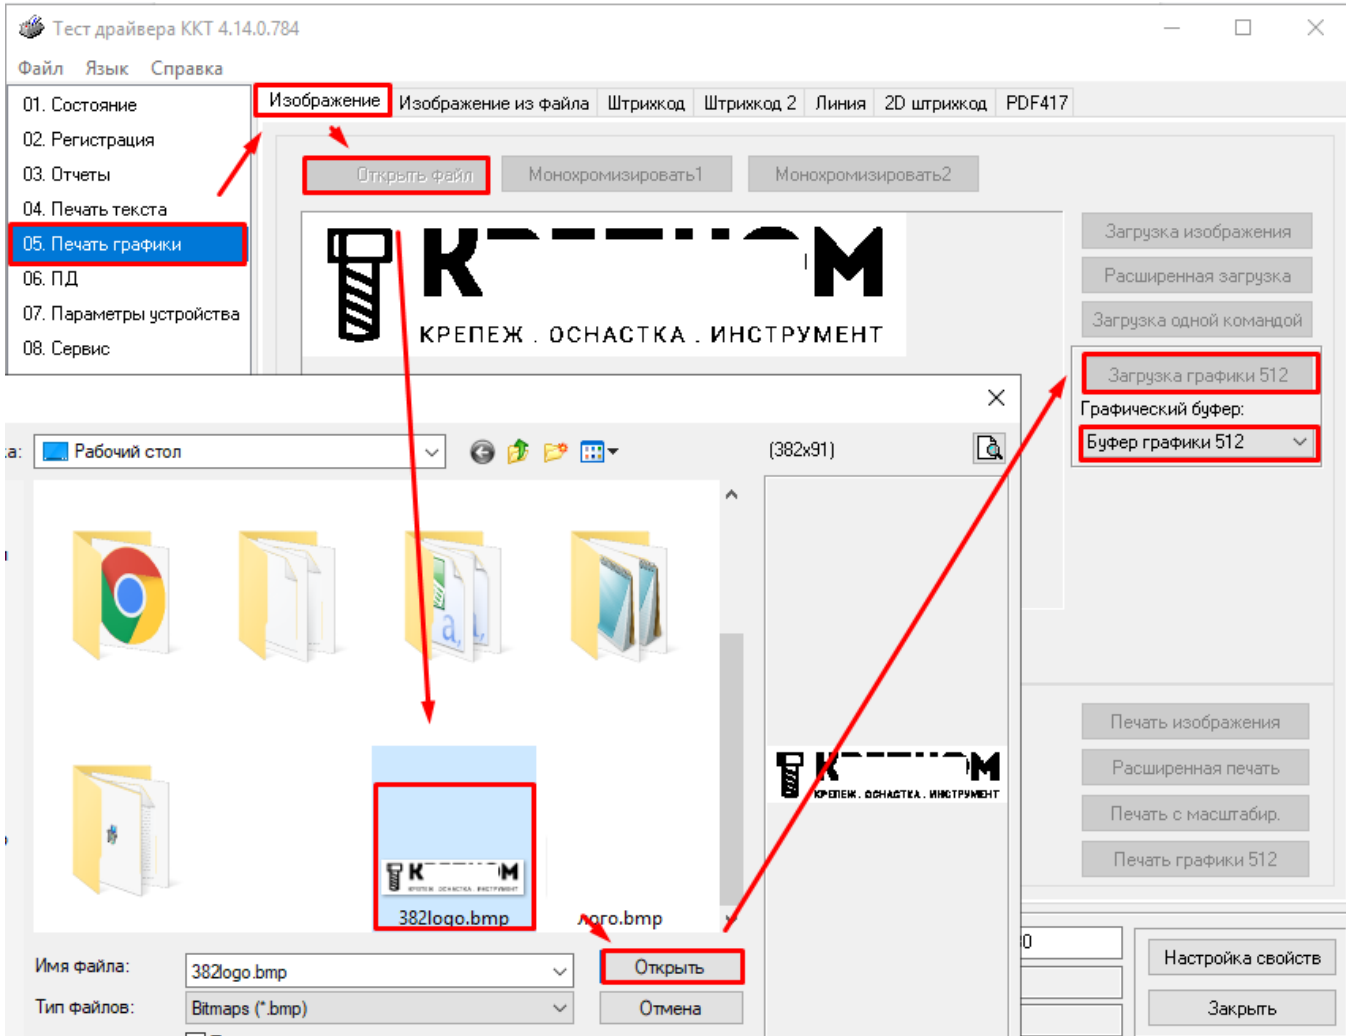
Тест драйвера ККТ 4.14.0.784

Файл Язык Справка

01. Состояние
02. Регистрация
03. Отчеты
04. Печать текста
05. Печать графики
06. ПД
07. Параметры устройства
08. Сервис

Изображение | Изображение из файла | Штрихкод | Штрихкод 2 | Линия | 2D штрихкод | PDF417

Открыть файл
Монохромизировать1
Монохромизировать2

КРЕПЕЖ . ОСНАСТКА . ИНСТРУМЕНТ

Загрузка изображения
Расширенная загрузка
Загрузка одной командой
Загрузка графики 512
Графический буфер:
Буфер графики 512

:а: Рабочий стол

(382x91)

382logo.bmp
лого.bmp

КРЕПЕЖ . ОСНАСТКА . ИНСТРУМЕНТ

Печать изображения
Расширенная печать
Печать с масштабир.
Печать графики 512

Имя файла: 382logo.bmp
Тип файлов: Bitmaps (*.bmp)
Открыть
Отмена

Настройка свойств
Закрыть